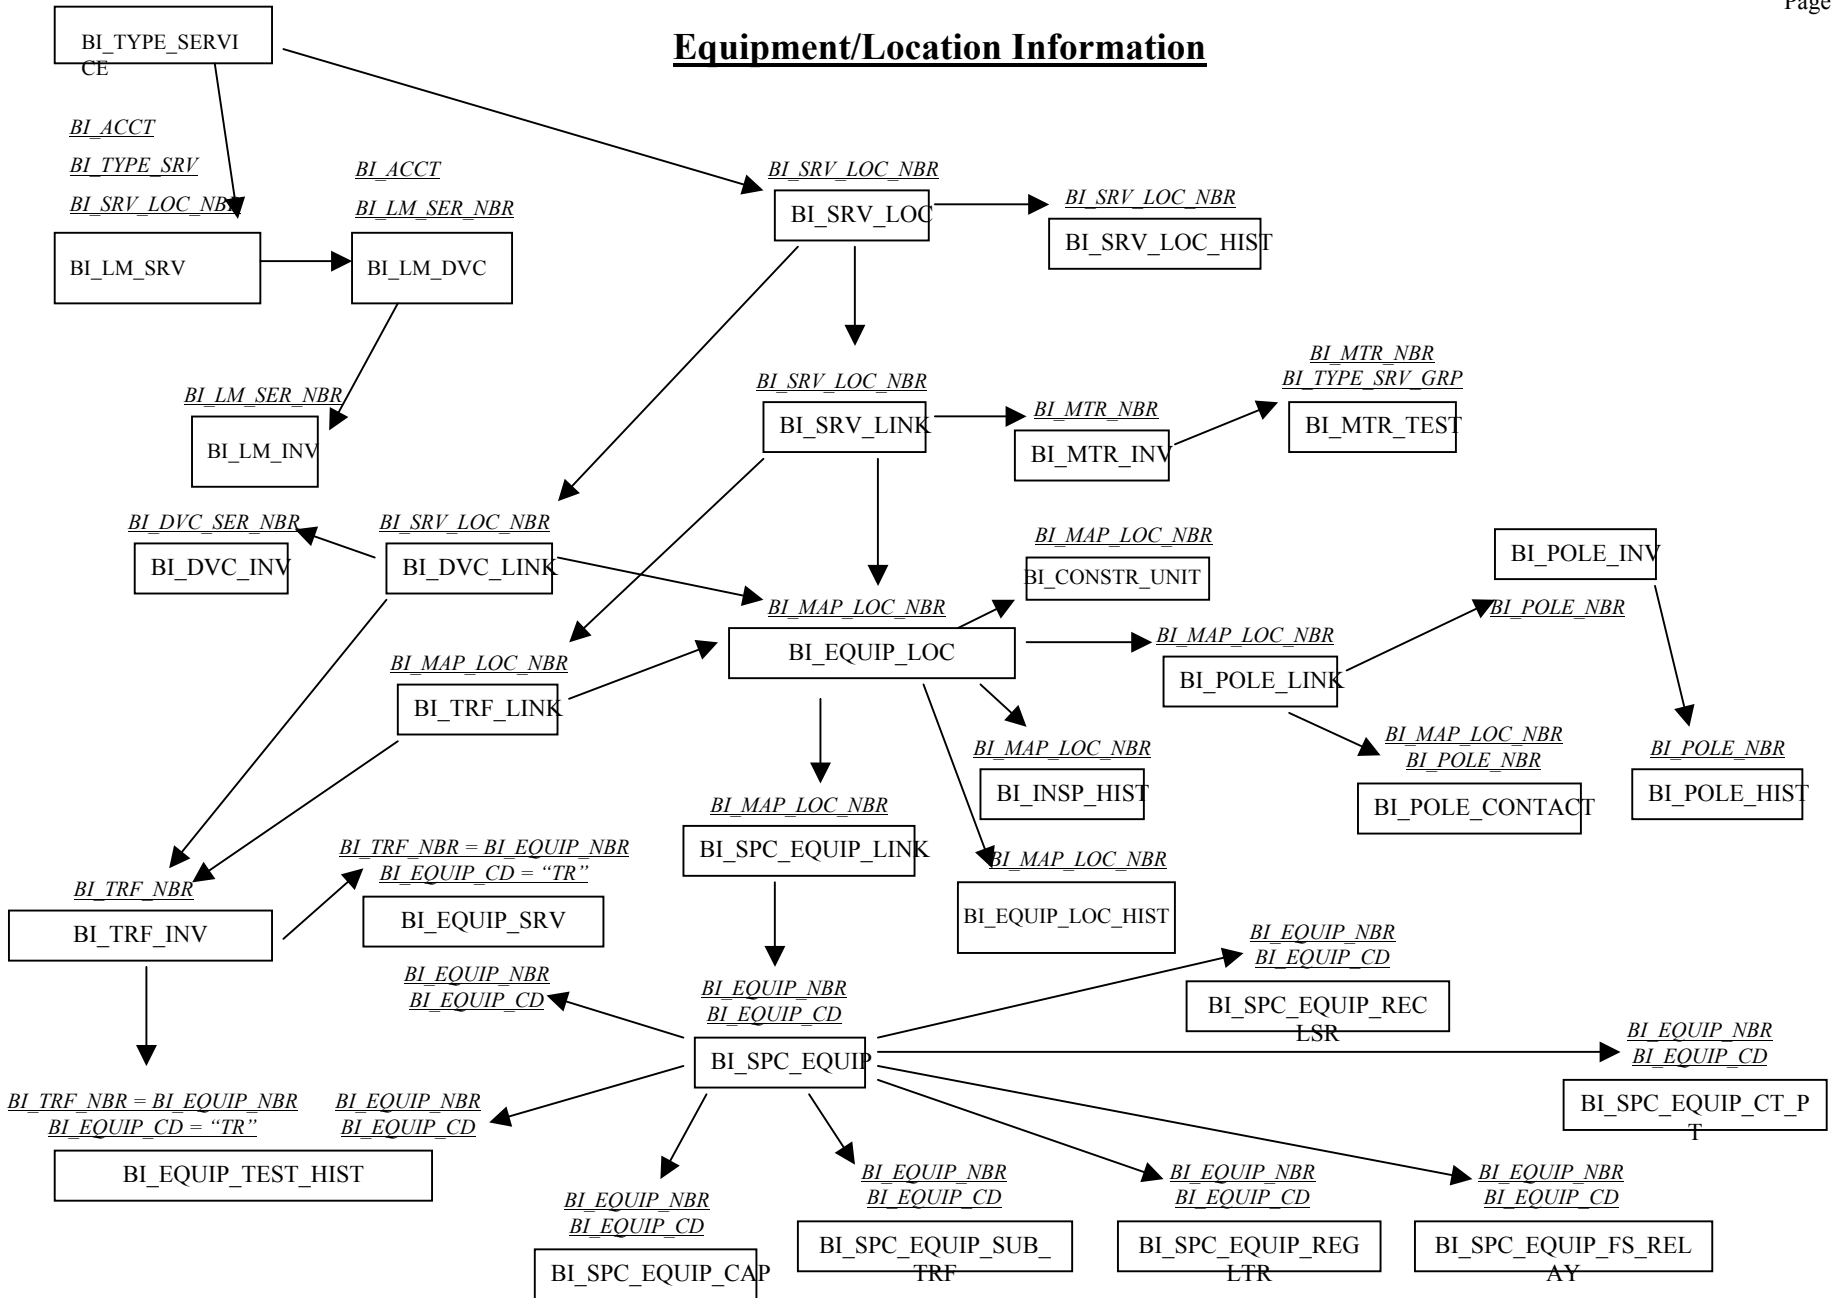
Page

Equipment/Location Information

BI_TYPE_SERVICE

BI_ACCT
BI_TYPE_SRV
BI_SRV_LOC_NBR

BI_LM_SRV

BI_ACCT
BI_LM_SER_NBR

BI_LM_DVC

BI_LM_SER_NBR

BI_LM_INV

BI_SRV_LOC_NBR

BI_SRV_LOC

BI_SRV_LOC_NBR

BI_SRV_LOC_HIST

BI_SRV_LOC_NBR

BI_SRV_LINK

BI_MTR_NBR

BI_MTR_INV

BI_MTR_NBR
BI_TYPE_SRV_GRP

BI_MTR_TEST

BI_DVC_SER_NBR

BI_DVC_INV

BI_SRV_LOC_NBR

BI_DVC_LINK

BI_MAP_LOC_NBR

BI_CONSTR_UNIT

BI_POLE_INV

BI_MAP_LOC_NBR

BI_EQUIP_LOC

BI_POLE_NBR

BI_MAP_LOC_NBR

BI_POLE_LINK

BI_MAP_LOC_NBR

BI_TRF_LINK

BI_MAP_LOC_NBR

BI_INSP_HIST

BI_MAP_LOC_NBR
BI_POLE_NBR

BI_POLE_CONTACT

BI_POLE_NBR

BI_POLE_HIST

BI_MAP_LOC_NBR

BI_SPC_EQUIP_LINK

BI_MAP_LOC_NBR

BI_EQUIP_LOC_HIST

BI_TRF_NBR

BI_TRF_INV

BI_TRF_NBR = BI_EQUIP_NBR
BI_EQUIP_CD = "TR"

BI_EQUIP_SRV

BI_EQUIP_NBR
BI_EQUIP_CD

BI_EQUIP_NBR
BI_EQUIP_CD

BI_SPC_EQUIP

BI_EQUIP_NBR
BI_EQUIP_CD

BI_SPC_EQUIP_RECLSR

BI_EQUIP_NBR
BI_EQUIP_CD

BI_SPC_EQUIP_CT_PT

BI_TRF_NBR = BI_EQUIP_NBR
BI_EQUIP_CD = "TR"

BI_EQUIP_NBR
BI_EQUIP_CD

BI_EQUIP_TEST_HIST

BI_EQUIP_NBR
BI_EQUIP_CD

BI_SPC_EQUIP_CAP

BI_EQUIP_NBR
BI_EQUIP_CD

BI_SPC_EQUIP_SUB_TRF

BI_EQUIP_NBR
BI_EQUIP_CD

BI_SPC_EQUIP_REGLTR

BI_EQUIP_NBR
BI_EQUIP_CD

BI_SPC_EQUIP_FS_RELAY